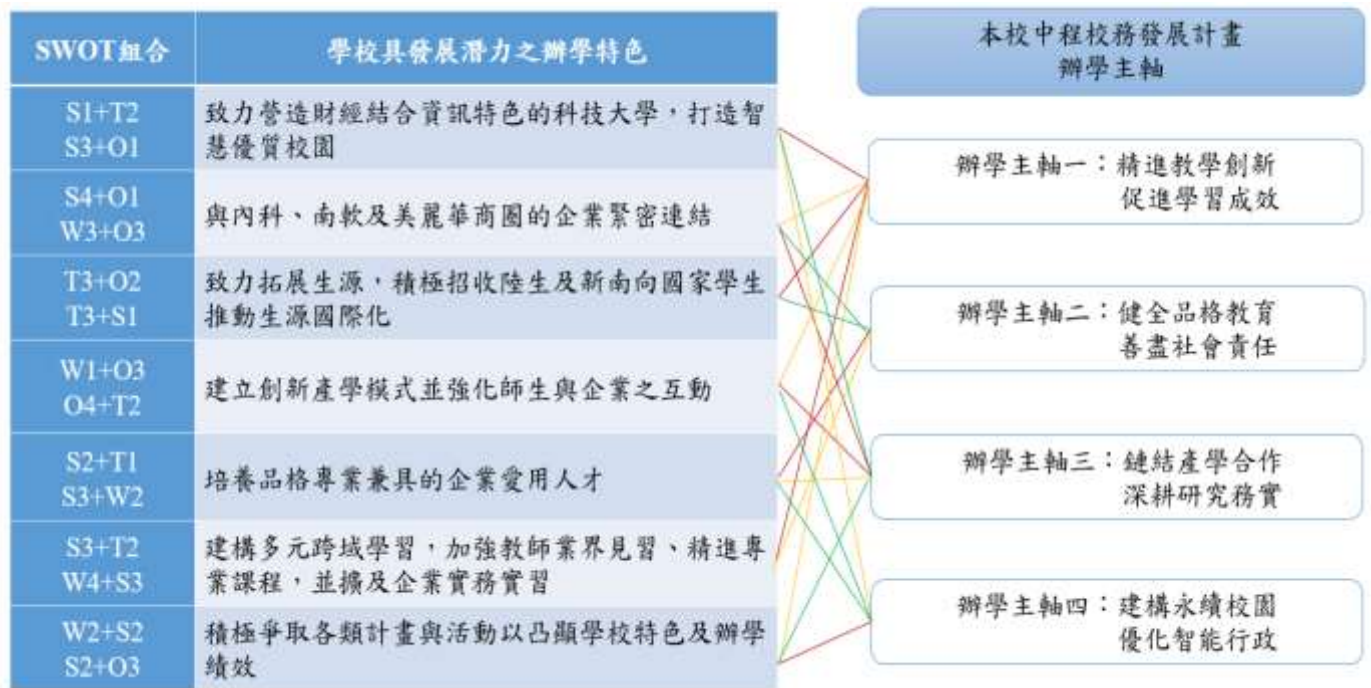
| SWOT組合 | 學校具發展潛力之辦學特色 |
|---|---|
| S1+T2 S3+O1 | 致力營造財經結合資訊特色的科技大學，打造智慧優質校園 |
| S4+O1 W3+O3 | 與內科、南軟及美麗華商圈的企業緊密連結 |
| T3+O2 T3+S1 | 致力拓展生源，積極招收陸生及新南向國家學生推動生源國際化 |
| W1+O3 O4+T2 | 建立創新產學模式並強化師生與企業之互動 |
| S2+T1 S3+W2 | 培養品格專業兼具的企業愛用人才 |
| S3+T2 W4+S3 | 建構多元跨域學習，加強教師業界見習、精進專業課程，並擴及企業實務實習 |
| W2+S2 S2+O3 | 積極爭取各類計畫與活動以凸顯學校特色及辦學績效 |

本校中程校務發展計畫
辦學主軸

辦學主軸一：精進教學創新
促進學習成效

辦學主軸二：健全品格教育
善盡社會責任

辦學主軸三：鏈結產學合作
深耕研究務實

辦學主軸四：建構永續校園
優化智能行政